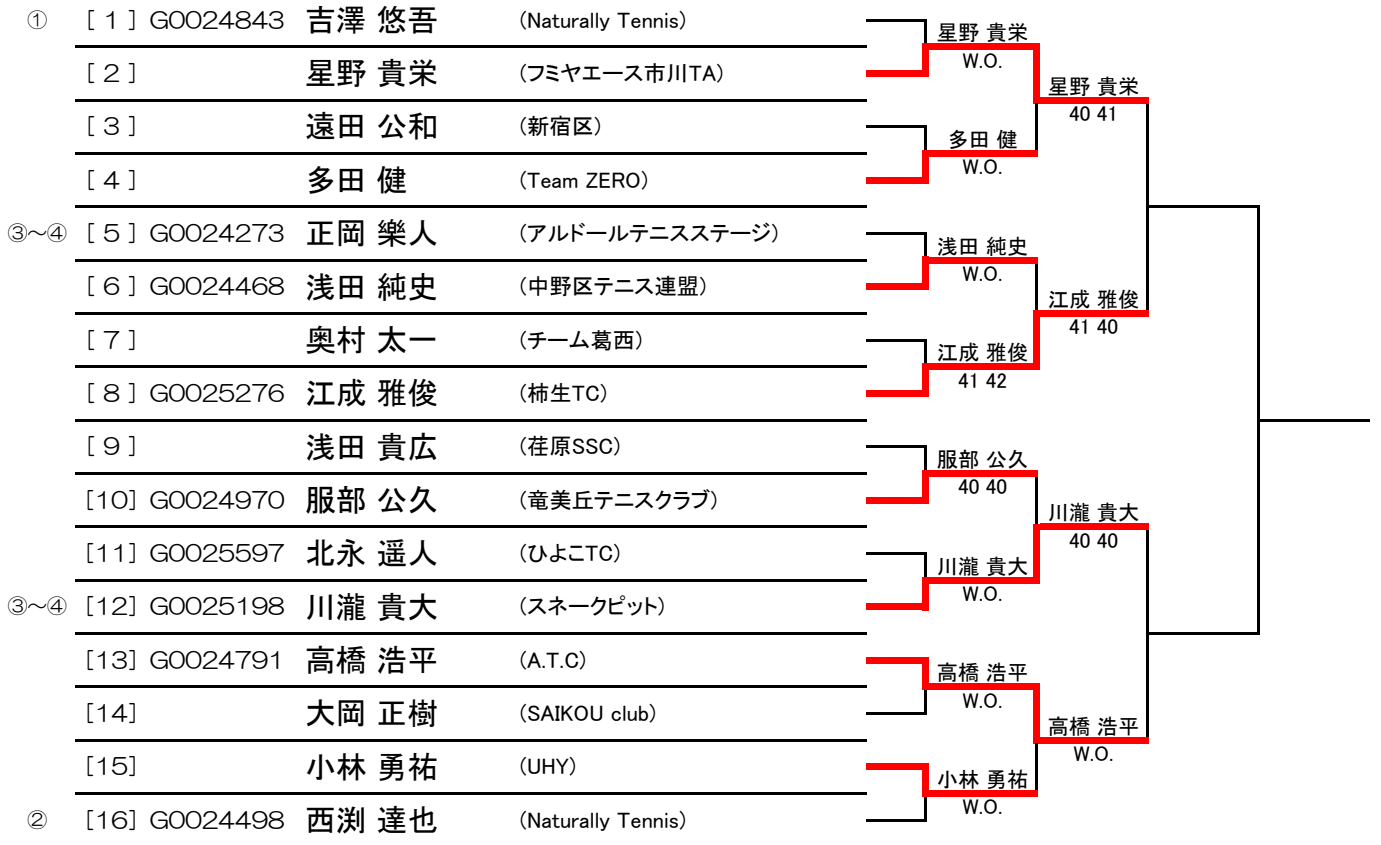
① ［１］G0024843 吉澤 悠吾 （Naturally Tennis）
［２］ 星野 貴栄 （フミヤエース市川TA）
［３］ 遠田 公和 （新宿区）
［４］ 多田 健 （Team ZERO）
③～④ ［５］G0024273 正岡 樂人 （アルドールテニスステージ）
［６］G0024468 浅田 純史 （中野区テニス連盟）
［７］ 奥村 太一 （チーム葛西）
［８］G0025276 江成 雅俊 （柿生TC）
［９］ 浅田 貴広 （荏原SSC）
［10］G0024970 服部 公久 （竜美丘テニスクラブ）
［11］G0025597 北永 遥人 （ひよこTC）
③～④ ［12］G0025198 川瀧 貴大 （スネークピット）
［13］G0024791 高橋 浩平 （A.T.C）
［14］ 大岡 正樹 （SAIKOU club）
［15］ 小林 勇祐 （UHY）
② ［16］G0024498 西渕 達也 （Naturally Tennis）

星野 貴栄
W.O.
多田 健
W.O.
浅田 純史
W.O.
江成 雅俊
41 42
服部 公久
40 40
川瀧 貴大
W.O.
高橋 浩平
W.O.
小林 勇祐
W.O.

星野 貴栄
40 41
江成 雅俊
41 40
川瀧 貴大
40 40
高橋 浩平
W.O.